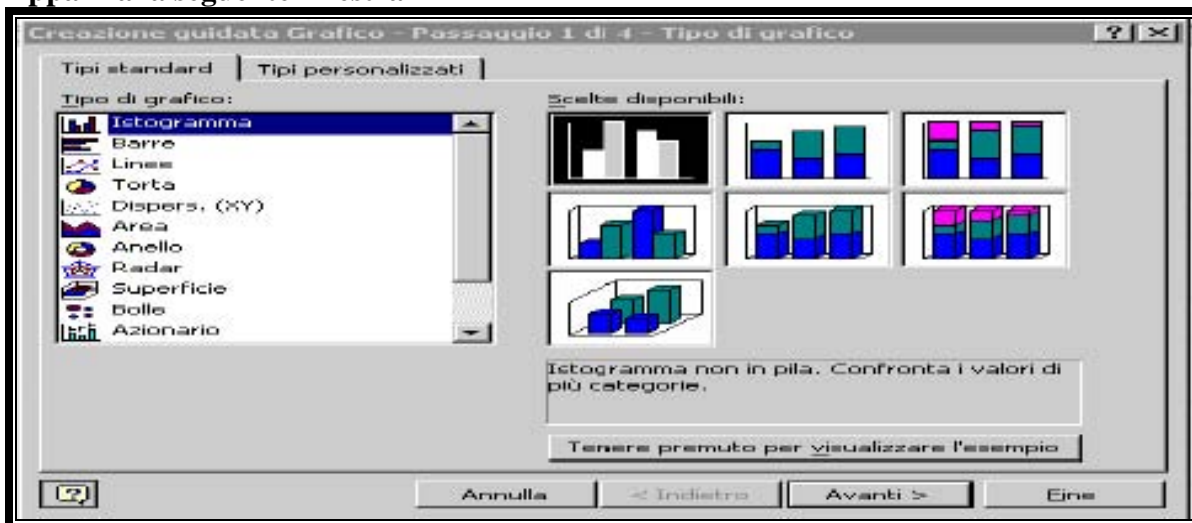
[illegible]

Creazione guidata Grafico - Passaggio 1 di 4 - Tipo di grafico

? X

Tipi standard | Tipi personalizzati

Tipo di grafico:

Istogramma
Barre
Linee
Torta
Dispers. (XY)
Area
Anello
Radar
Superficie
Bolle
Azionario

Scelte disponibili:

Istogramma non in pila. Confronta i valori di più categorie.

Tenere premuto per visualizzare l'esempio

Annulla | < Indietro | Avanti > | Fine